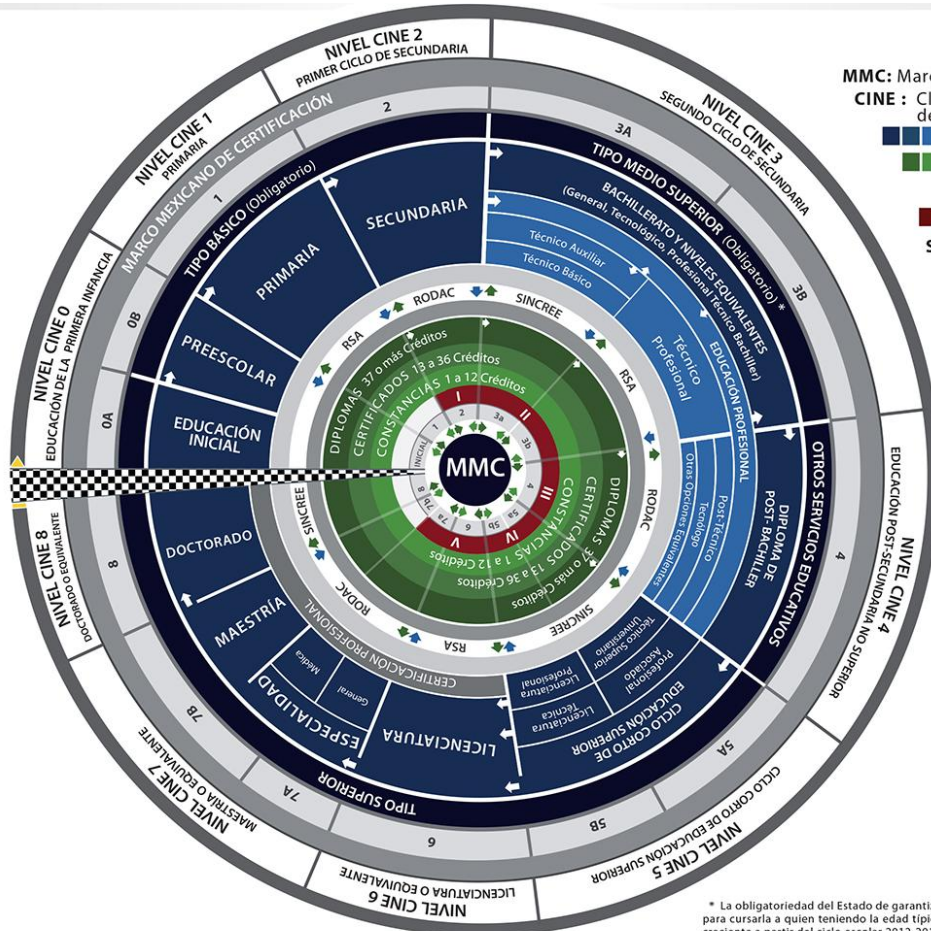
NIVEL CINE 2
PRIMER CICLO DE SECUNDARIA

MMC: Marc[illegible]
CINE: Cl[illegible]
de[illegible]

S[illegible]

NIVEL CINE 1
PRIMARIA

NIVEL CINE 3
SEGUNDO CICLO DE SECUNDARIA

NIVEL CINE 0
EDUCACIÓN DE LA PRIMERA INFANCIA

NIVEL CINE 4
EDUCACIÓN POST-SECUNDARIA NO SUPERIOR

NIVEL CINE 8
DOCTORADO O EQUIVALENTE

NIVEL CINE 7
MAESTRÍA O EQUIVALENTE

NIVEL CINE 6
LICENCIATURA O EQUIVALENTE

NIVEL CINE 5
CICLO CORTO DE EDUCACIÓN SUPERIOR

MARCO MEXICANO DE CERTIFICACIÓN

0A
0B
1
2
3A
3B
4
5A
5B
6
7A
7B
8

TIPO BÁSICO (Obligatorio)
PRIMARIA
SECUNDARIA
PREESCOLAR
EDUCACIÓN INICIAL

TIPO MEDIO SUPERIOR
BACHILLERATO Y NIVELES EQUIVALENTES (General, Tecnológico, Profesional Técnico Bachiller)
(Obligatorio) *
Técnico Auxiliar
Técnico Básico
Técnico Profesional
EDUCACIÓN PROFESIONAL

OTROS SERVICIOS EDUCATIVOS
DIPLOMA DE POST-BACHILLER
Post-Técnico
Tecnólogo
Otras Opciones Equivalentes

TIPO SUPERIOR
DOCTORADO
MAESTRÍA
ESPECIALIDAD
Médica
General
LICENCIATURA
CERTIFICACIÓN PROFESIONAL
CICLO CORTO DE EDUCACIÓN SUPERIOR
Técnico Superior Universitario
Profesional Asociado
Licenciatura Profesional
Licenciatura Técnica

RODAC
SINCREE
RSA
RSA
RODAC
SINCREE
RSA
RODAC
SINCREE

DIPLOMAS 37 o más Créditos
CERTIFICADOS 13 a 36 Créditos
CONSTANCIAS 1 a 12 Créditos
CERTIFICADOS 13 a 36 Créditos
CONSTANCIAS 1 a 12 Créditos
DIPLOMAS 37 o más Créditos

I
II
III
IV
V
INICIAL
1
2
3a
3b
4
5a
5b
6
7a
7b
8

MMC

* La obligatoriedad del Estado de garanti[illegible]
para cursarla a quien teniendo la edad típi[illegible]
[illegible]